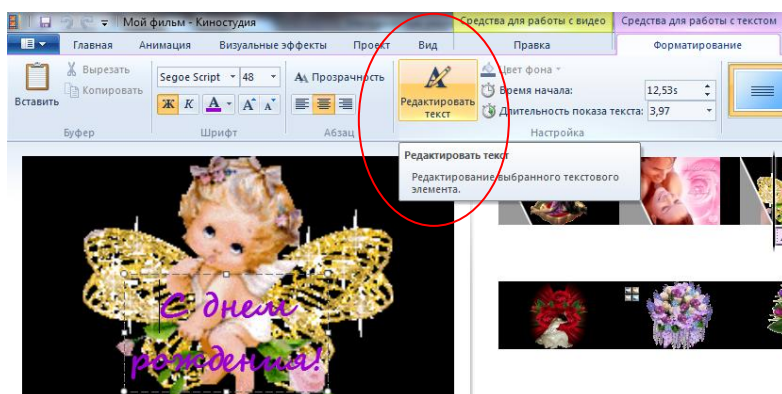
Мой фильм - Киностудия

Средства для работы с видео

Средства для работы с текстом

Главная

Анимация

Визуальные эффекты

Проект

Вид

Правка

Форматирование

Вставить

Вырезать

Копировать

Буфер

Segoe Script

48

Ж

К

A

$A^+$

$A^-$

Шрифт

Прозрачность

Абзац

Редактировать текст

Цвет фона

Время начала:

12,53s

Длительность показа текста:

3,97

Настройка

Редактировать текст

Редактирование выбранного текстового элемента.

С днем рождения!